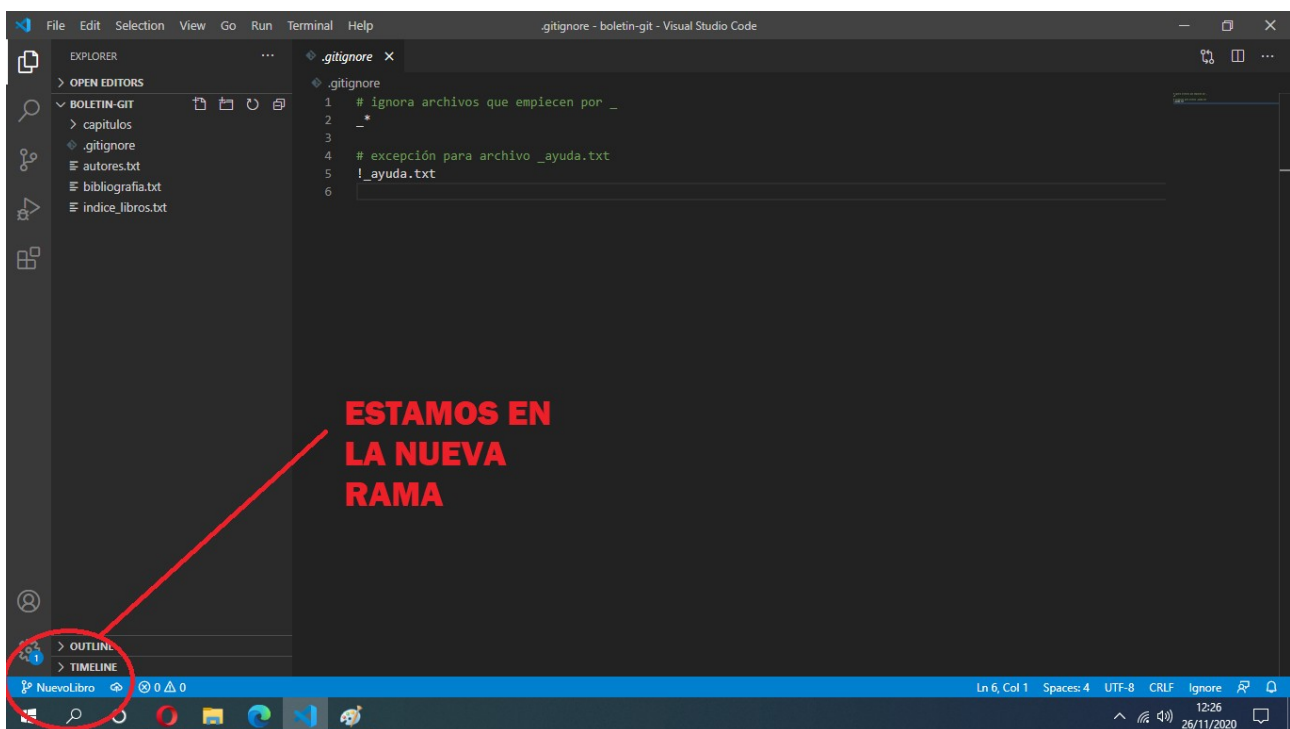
File Edit Selection View Go Run Terminal Help .gitignore - boletin-git - Visual Studio Code

EXPLORER ...
> OPEN EDITORS
BOLETIN-GIT
> capitulos
.gitignore
autores.txt
bibliografia.txt
indice_libros.txt

.gitignore ×
.gitignore
1 # ignora archivos que empiecen por _
2 _*
3
4 # excepción para archivo _ayuda.txt
5 !_ayuda.txt
6

ESTAMOS EN LA NUEVA RAMA

> OUTLINE
> TIMELINE

NuevoLibro ⊗ 0 ⚠ 0 Ln 6, Col 1 Spaces: 4 UTF-8 CRLF Ignore

12:26
26/11/2020